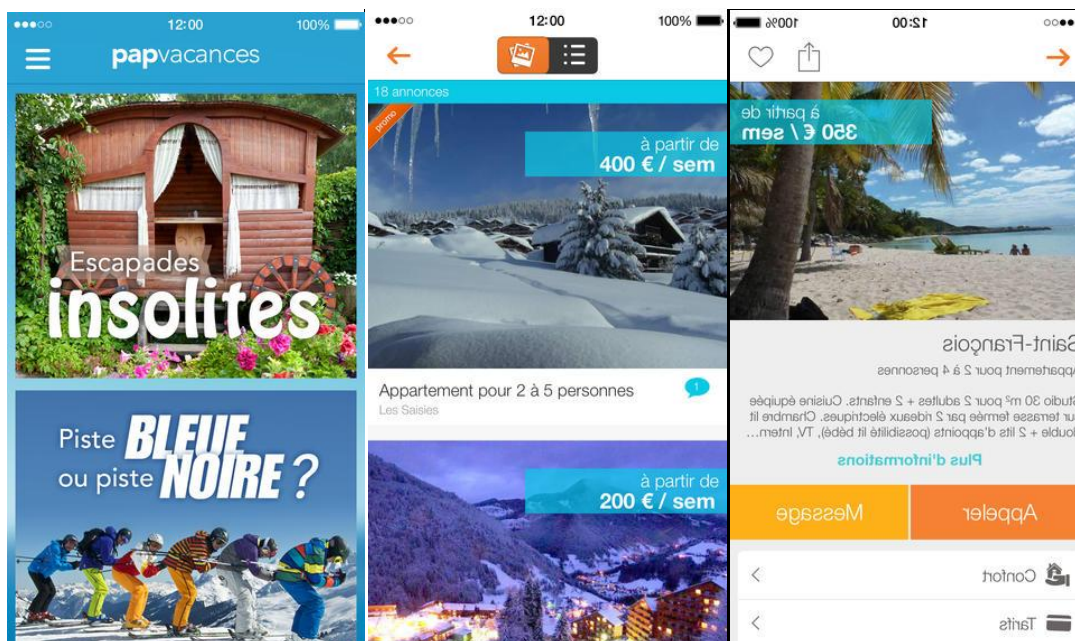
●●●○○ 12:00 100%

papvacances

Escapades insolites

Piste BLEUE ou piste NOIRE ?

●●●○○ 12:00 100%

18 annonces

promo

à partir de 400 € / sem

Appartement pour 2 à 5 personnes 1

Les Saisies

à partir de 200 € / sem

●●●○○ 12:00 100%

à partir de 350 € / sem

Saint-François

Appartement pour 2 à 4 personnes

Studio 30 m² pour 2 adultes + 2 enfants. Cuisine équipée sur terrasse fermée par 2 rideaux électriques. Chambre lit double + 2 lits d'appoints (possibilité lit bébé), TV, Intern…

Plus d'informations

Appeler

Message

Confort

Tarifs